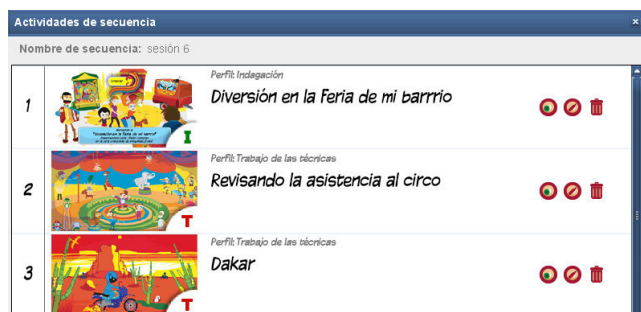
Actividades de secuencia

Nombre de secuencia: sesión 6

1
Perfil: Indagación
Diversión en la Feria de mi barrrio
I

2
Perfil: Trabajo de las técnicas
Revisando la asistencia al circo
T

3
Perfil: Trabajo de las técnicas
Dakar
T